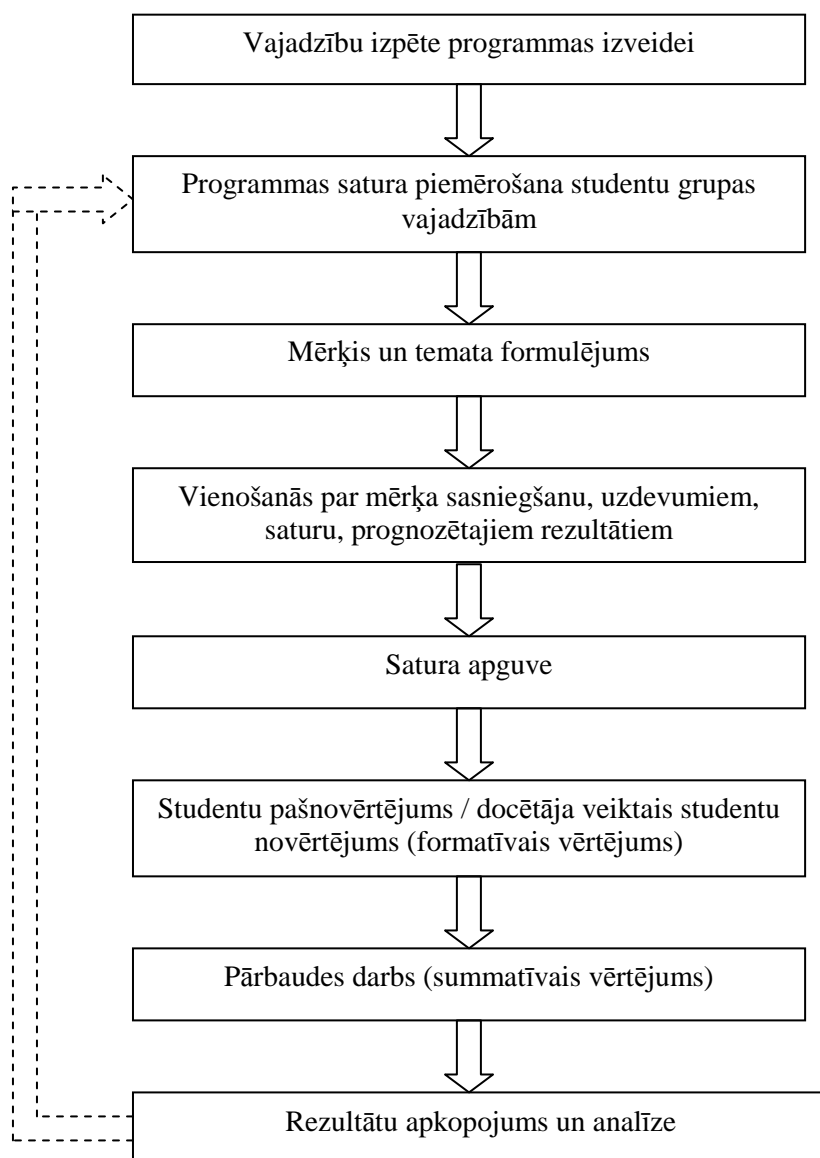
Vajadzību izpēte programmas izveidei

Programmas satura piemērošana studentu grupas vajadzībām

Mērķis un temata formulējums

Vienošanās par mērķa sasniegšanu, uzdevumiem, saturu, prognozētajiem rezultātiem

Satura apguve

Studentu pašnovērtējums / docētāja veiktais studentu novērtējums (formatīvais vērtējums)

Pārbaudes darbs (summatīvais vērtējums)

Rezultātu apkopojums un analīze